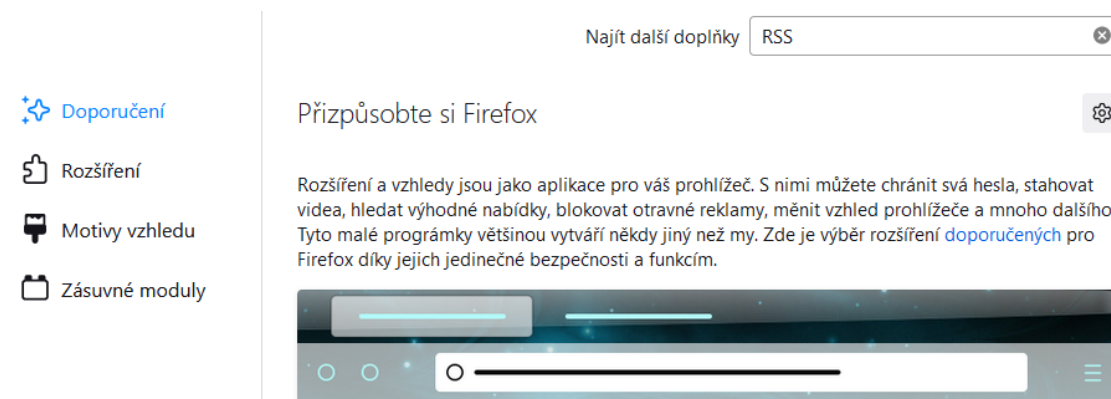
Najít další doplňky RSS

Doporučení

Rozšíření

Motivy vzhledu

Zásuvné moduly

Přizpůsobte si Firefox

Rozšíření a vzhledy jsou jako aplikace pro váš prohlížeč. S nimi můžete chránit svá hesla, stahovat videa, hledat výhodné nabídky, blokovat otravné reklamy, měnit vzhled prohlížeče a mnoho dalšího. Tyto malé prográmky většinou vytváří někdy jiný než my. Zde je výběr rozšíření doporučených pro Firefox díky jejich jedinečné bezpečnosti a funkcím.